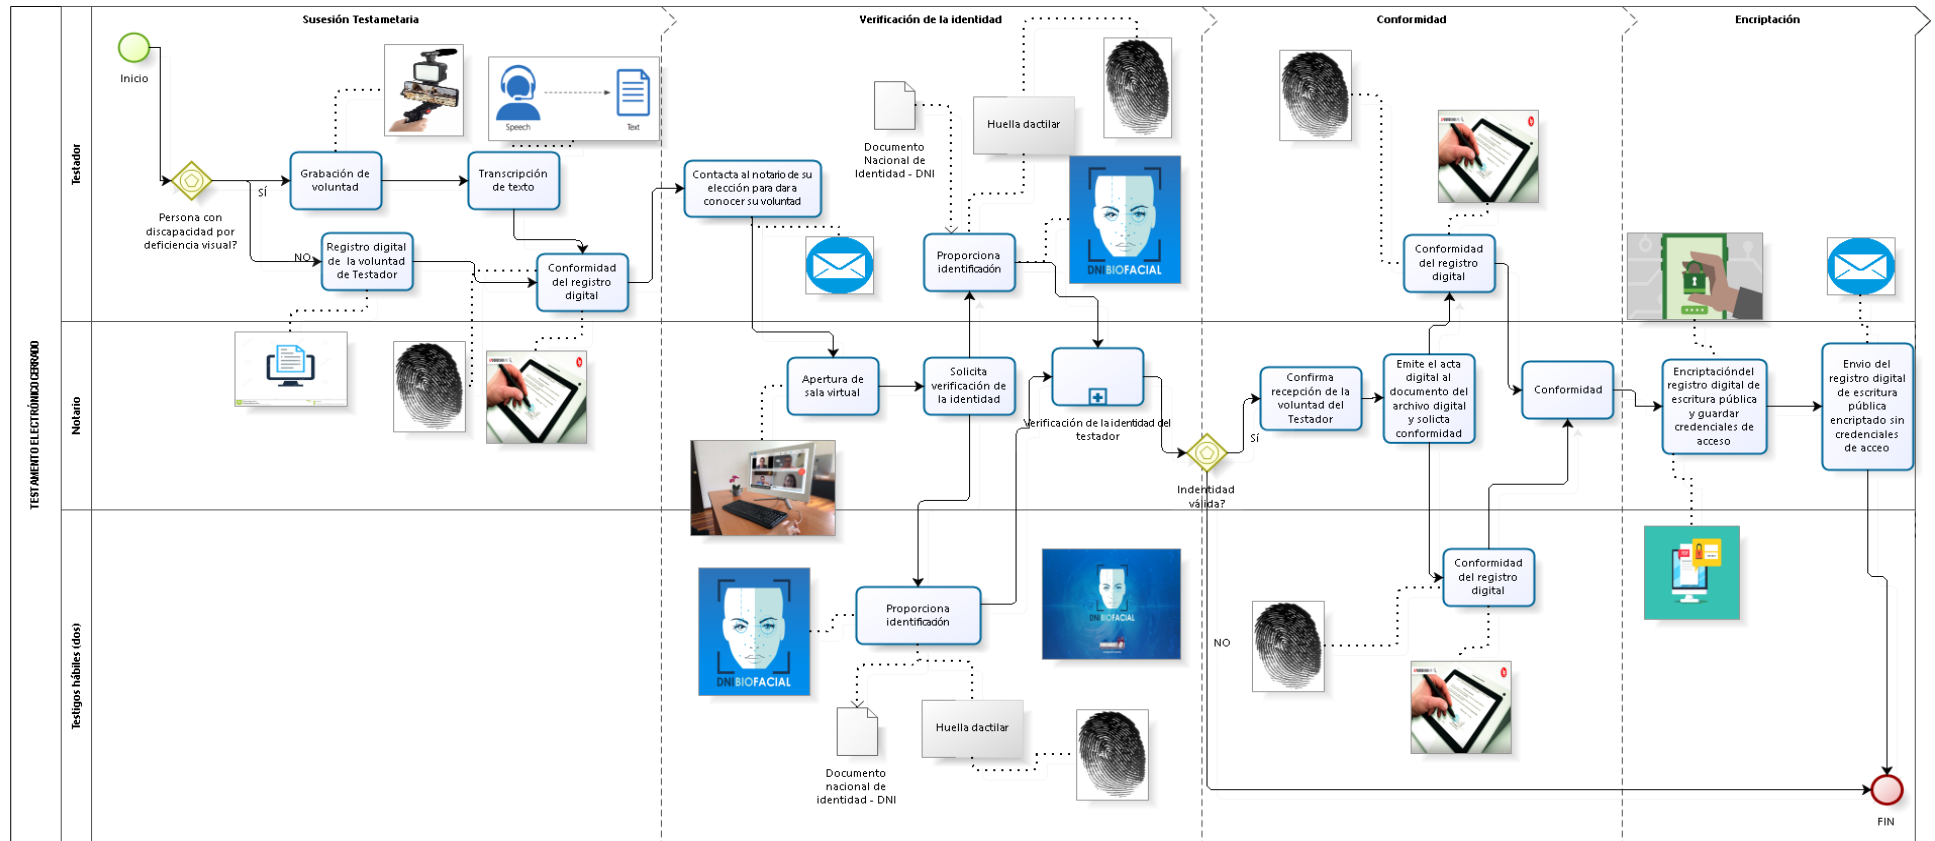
TESTAMENTO ELECTRÓNICO CERRADO

Susesión Testametaria

Verificación de la identidad

Conformidad

Encriptación

Testador

Notario

Testigos hábiles (dos)

Inicio

Persona con discapacidad por deficiencia visual?

SÍ

NO

Grabación de voluntad

Speech

Text

Transcripción de texto

Registro digital de la voluntad de Testador

Conformidad del registro digital

Contacta al notario de su elección para dara conocer su voluntad

Documento Nacional de Identidad - DNI

Huella dactilar

Proporciona identificación

DNI BIOFACIAL

Apertura de sala virtual

Solicita verificación de la identidad

Verificación de la identidad del testador

Indentidad válida?

SÍ

NO

Proporciona identificación

DNI BIOFACIAL

DNI BIOFACIAL

Documento nacional de identidad - DNI

Huella dactilar

Confirma recepción de la voluntad del Testador

Emite el acta digital al documento del archivo digital y solicta conformidad

Conformidad del registro digital

Conformidad del registro digital

Conformidad

Encriptacióndel registro digital de escritura pública y guardar credenciales de acceso

Envio del registro digital de escritura pública encriptado sin credenciales de acceo

FIN